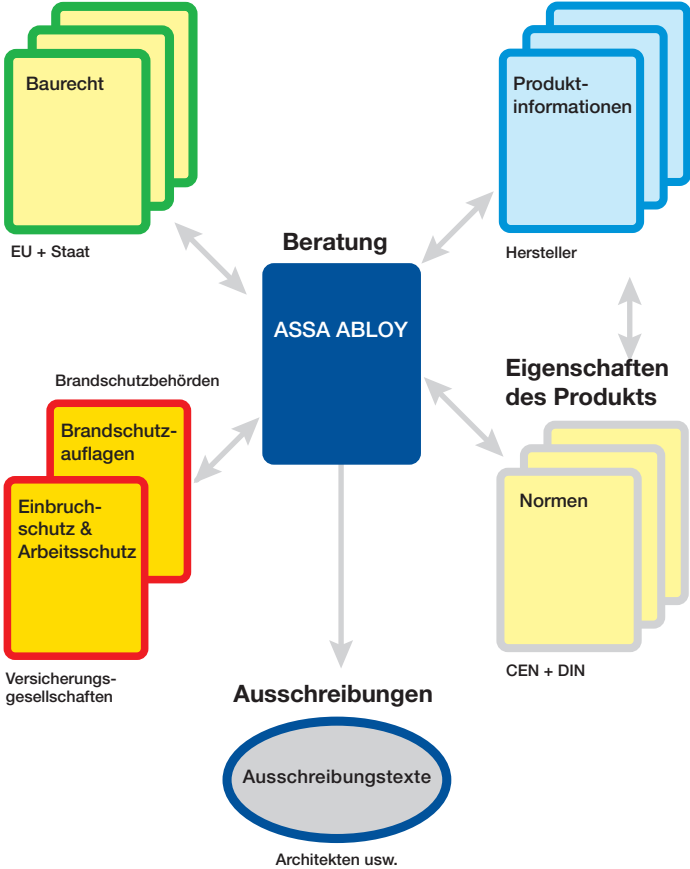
Baurecht

EU + Staat

Produktinformationen

Hersteller

Beratung

ASSA ABLOY

Eigenschaften des Produkts

Brandschutzbehörden

Brandschutzauflagen

Einbruchschutz & Arbeitsschutz

Versicherungsgesellschaften

Normen

CEN + DIN

Ausschreibungen

Ausschreibungstexte

Architekten usw.